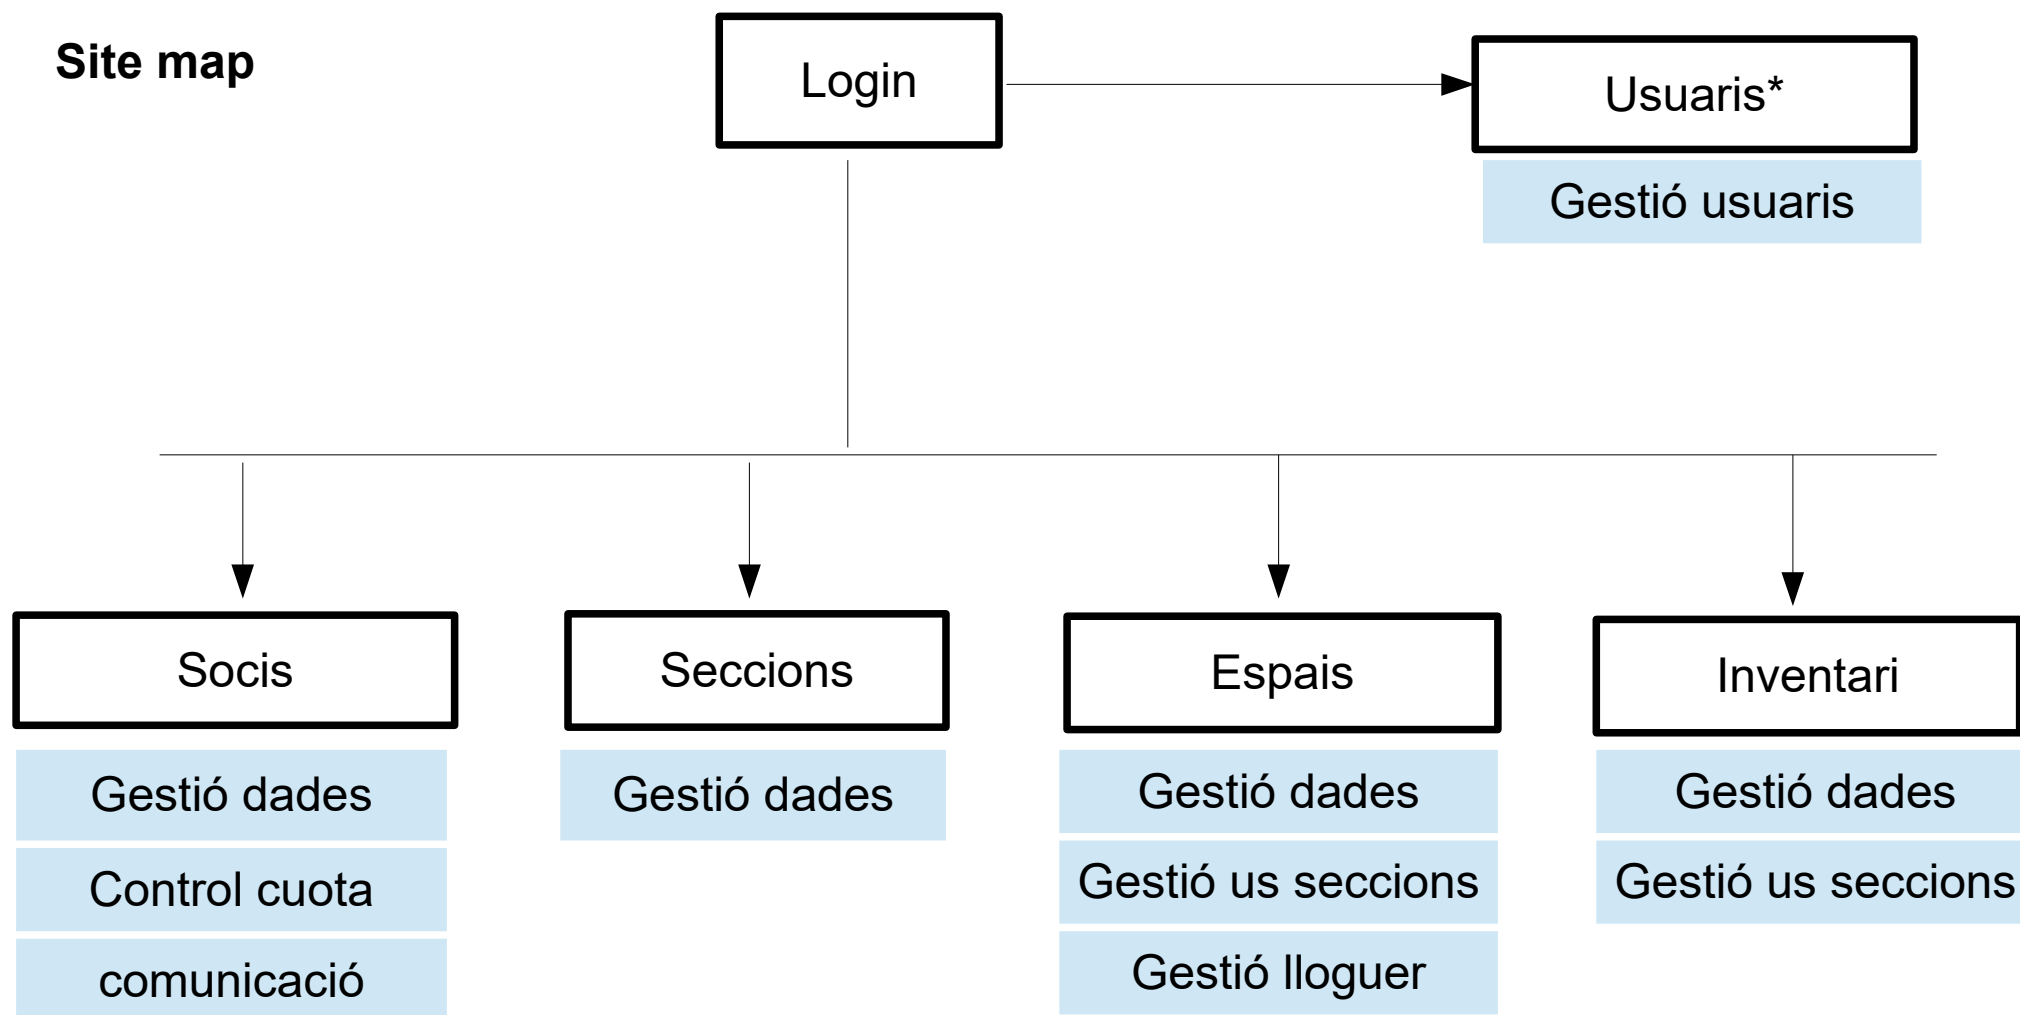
Site map

Login

Usuaris*

Gestió usuaris

Socis

Gestió dades

Control cuota

comunicació

Seccions

Gestió dades

Espais

Gestió dades

Gestió us seccions

Gestió lloguer

Inventari

Gestió dades

Gestió us seccions